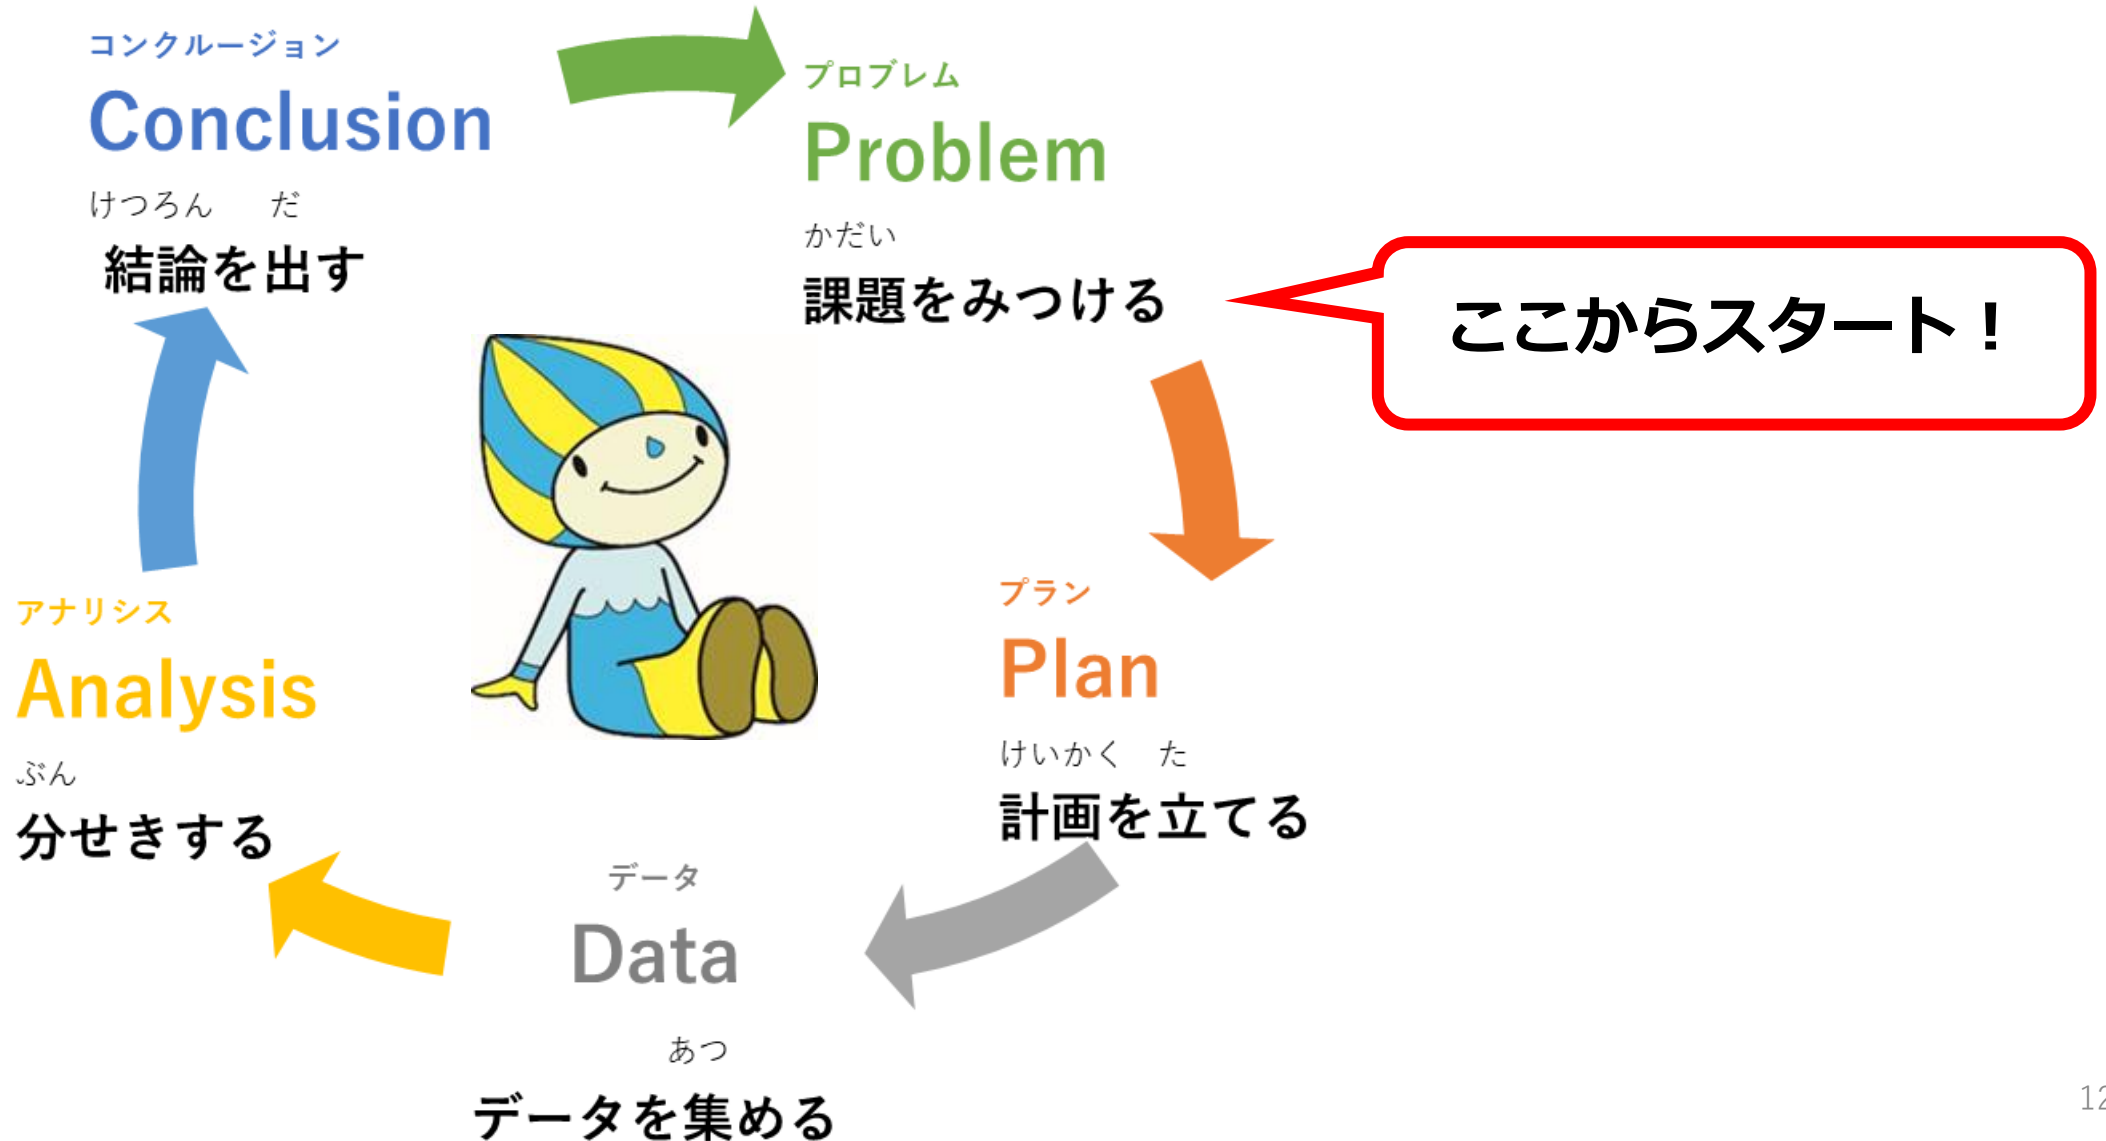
コンクルージョン
Conclusion
けつろん だ
結論を出す

プロブレム
Problem
かだい
課題をみつける

ここからスタート！

プラン
Plan
けいかく た
計画を立てる

データ
Data
あつ
データを集める

アナリシス
Analysis
ぶん
分せきする

12